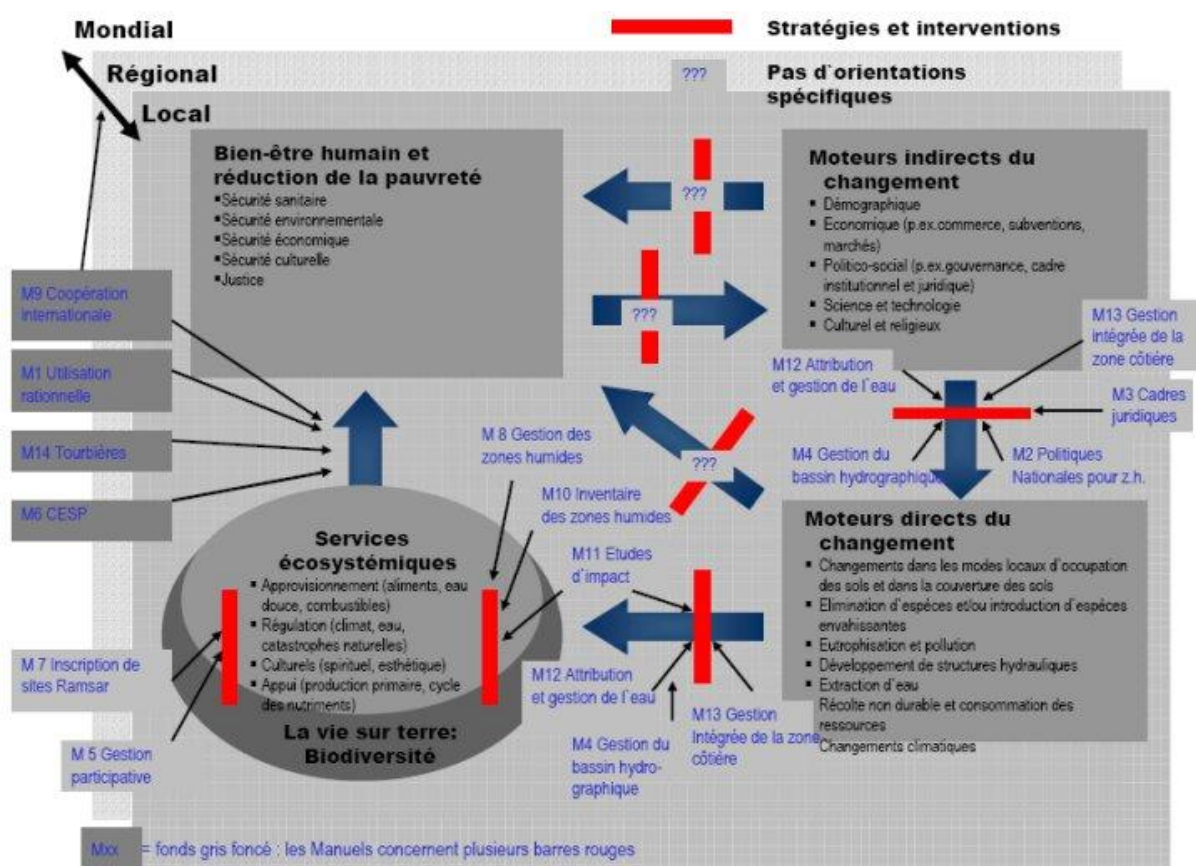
Mondial

Stratégies et interventions

Régional

???

Pas d`orientations spécifiques

Local

Bien-être humain et réduction de la pauvreté
▪Sécurité sanitaire
▪Sécurité environnementale
▪Sécurité économique
▪Sécurité culturelle
▪Justice

???

Moteurs indirects du changement
▪ Démographique
▪ Economique (p.ex.commerce, subventions, marchés)
▪ Politico-social (p.ex.gouvernance, cadre institutionnel et juridique)
▪ Science et technologie
▪ Culturel et religieux

???

M9 Coopération internationale

M1 Utilisation rationnelle

M14 Tourbières

M6 CESP

M13 Gestion intégrée de la zone côtière

M12 Attribution et gestion de l`eau

M3 Cadres juridiques

M 8 Gestion des zones humides

???

M4 Gestion du bassin hydrographique

M2 Politiques Nationales pour z.h.

M10 Inventaire des zones humides

Services écosystémiques
▪ Approvisionnement (aliments, eau douce, combustibles)
▪ Régulation (climat, eau, catastrophes naturelles)
▪ Culturels (spirituel, esthétique)
▪ Appui (production primaire, cycle des nutriments)

La vie sur terre: Biodiversité

M11 Etudes d`impact

Moteurs directs du changement
▪ Changements dans les modes locaux d`occupation des sols et dans la couverture des sols
▪ Elimination d`espèces et/ou introduction d`espèces envahissantes
▪ Eutrophisation et pollution
▪ Développement de structures hydrauliques
▪ Extraction d`eau
Récolte non durable et consommation des ressources
Changements climatiques

M 7 Inscription de sites Ramsar

M12 Attribution et gestion de l`eau

M13 Gestion Intégrée de la zone côtière

M 5 Gestion participative

M4 Gestion du bassin hydrographique

Mxx = fonds gris foncé : les Manuels concernent plusieurs barres rouges